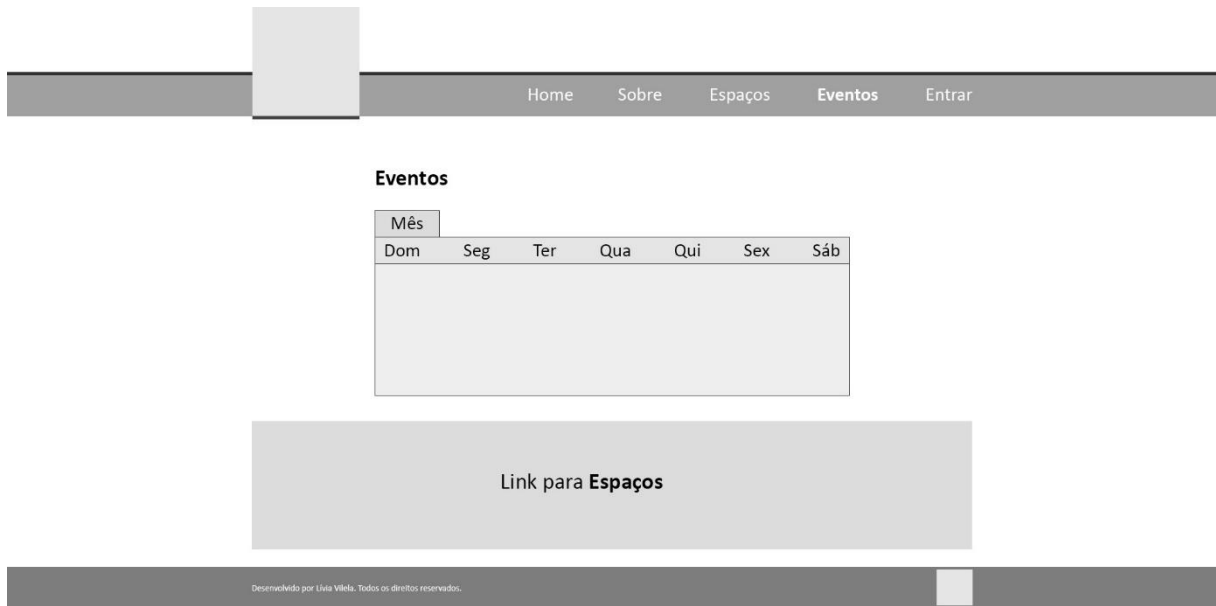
Home Sobre Espaços Eventos Entrar

Eventos

Mês

| Dom | Seg | Ter | Qua | Qui | Sex | Sáb |
|---|---|---|---|---|---|---|

Link para Espaços

Desenvolvido por Lívia Vilela. Todos os direitos reservados.